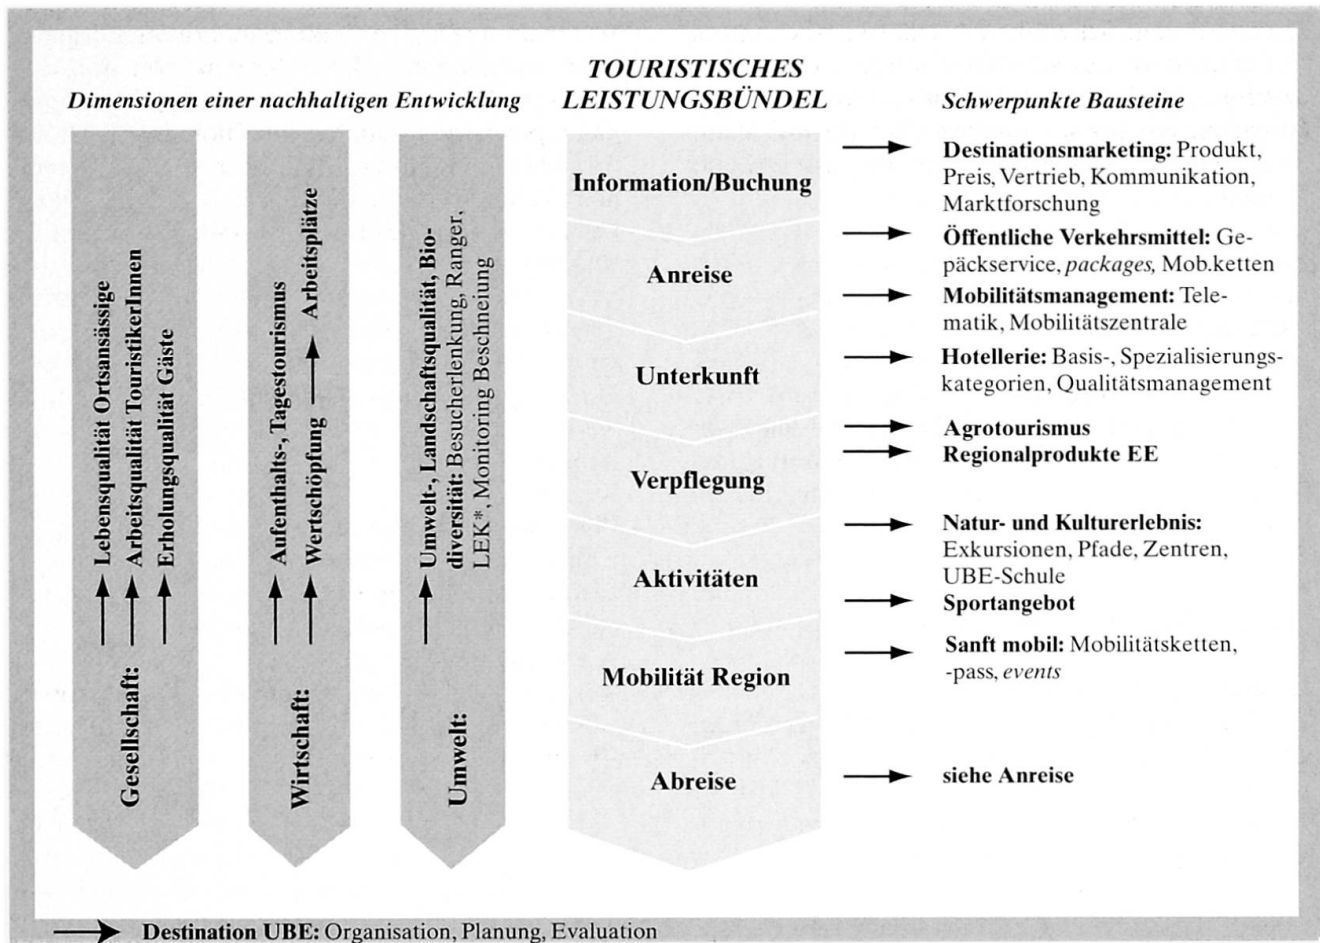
Dimensionen einer nachhaltigen Entwicklung

Gesellschaft: → Lebensqualität Ortsansässige → Arbeitsqualität TouristikerInnen → Erholungsqualität Gäste

Wirtschaft: → Aufenthalts-, Tagestourismus → Wertschöpfung → Arbeitsplätze

Umwelt: → Umwelt-, Landschaftsqualität, Biodiversität: Besucherlenkung, Ranger, LEK*, Monitoring Beschneiung

TOURISTISCHES LEISTUNGSBÜNDEL

Information/Buchung

Anreise

Unterkunft

Verpflegung

Aktivitäten

Mobilität Region

Abreise

Schwerpunkte Bausteine

Destinationsmarketing: Produkt, Preis, Vertrieb, Kommunikation, Marktforschung

Öffentliche Verkehrsmittel: Gepäckservice, packages, Mob.ketten

Mobilitätsmanagement: Telematik, Mobilitätszentrale

Hotellerie: Basis-, Spezialisierungskategorien, Qualitätsmanagement

Agrotourismus

Regionalprodukte EE

Natur- und Kulturerlebnis: Exkursionen, Pfade, Zentren, UBE-Schule

Sportangebot

Sanft mobil: Mobilitätsketten, -pass, events

siehe Anreise

Destination UBE: Organisation, Planung, Evaluation